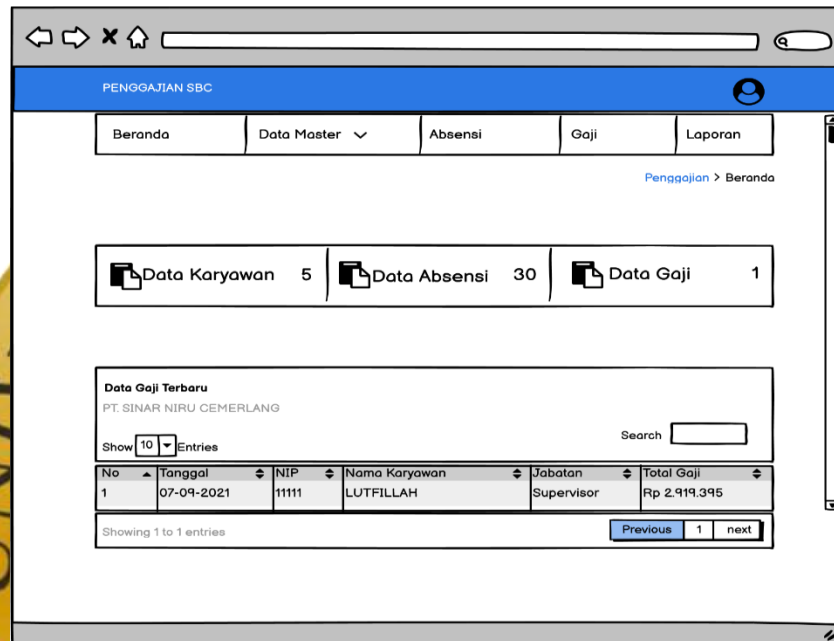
PENGGAJIAN SBC

Beranda | Data Master | Absensi | Gaji | Laporan

Penggajian > Beranda

Data Karyawan 5
Data Absensi 30
Data Gaji 1

Data Gaji Terbaru
PT. SINAR NIRU CEMERLANG

Show 10 Entries

Search

| No | Tanggal | NIP | Nama Karyawan | Jabatan | Total Gaji |
|---|---|---|---|---|---|
| 1 | 07-09-2021 | 11111 | LUTFILLAH | Supervisor | Rp 2.919.395 |

Showing 1 to 1 entries

Previous 1 next